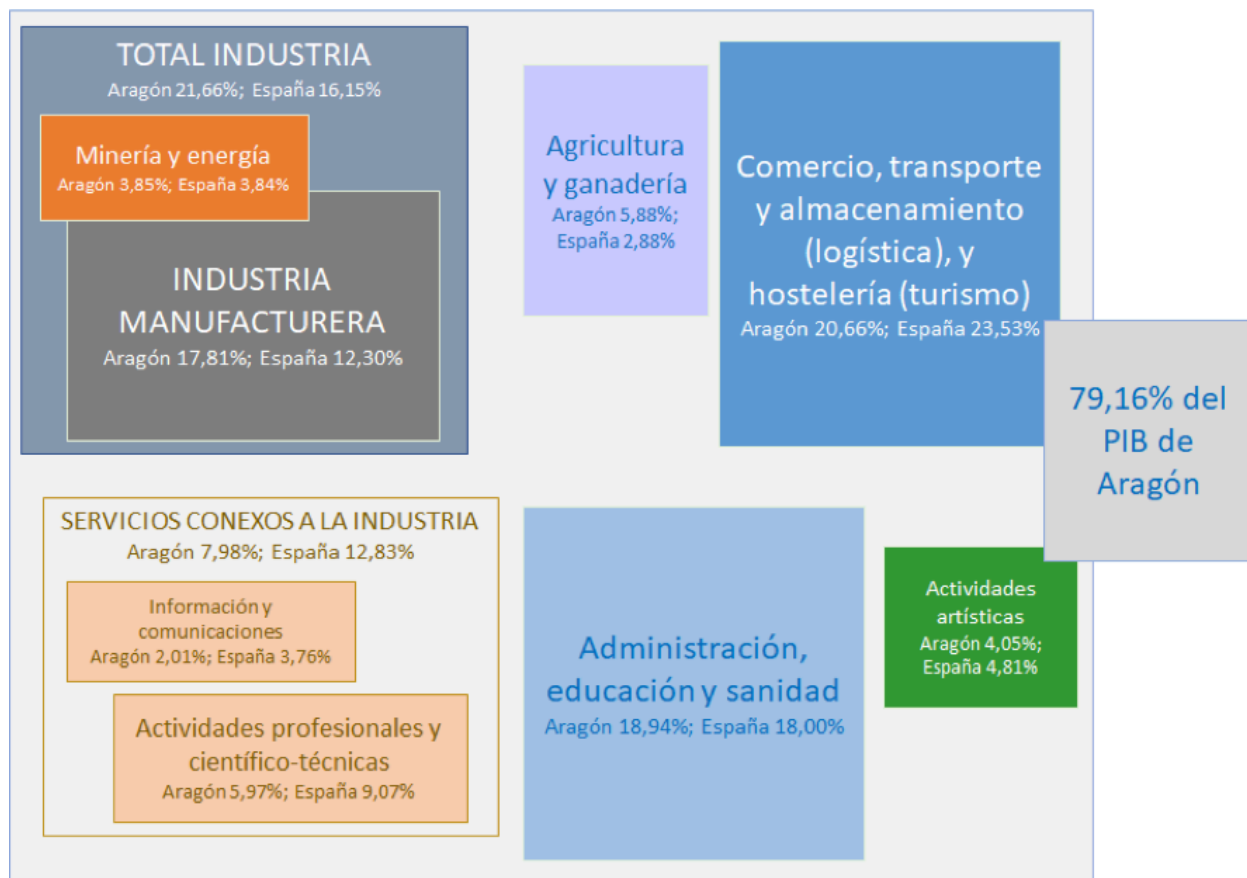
TOTAL INDUSTRIA
Aragón 21,66%; España 16,15%

Minería y energía
Aragón 3,85%; España 3,84%

INDUSTRIA MANUFACTURERA
Aragón 17,81%; España 12,30%

Agricultura y ganadería
Aragón 5,88%; España 2,88%

Comercio, transporte y almacenamiento (logística), y hostelería (turismo)
Aragón 20,66%; España 23,53%

79,16% del PIB de Aragón

SERVICIOS CONEXOS A LA INDUSTRIA
Aragón 7,98%; España 12,83%

Información y comunicaciones
Aragón 2,01%; España 3,76%

Actividades profesionales y científico-técnicas
Aragón 5,97%; España 9,07%

Administración, educación y sanidad
Aragón 18,94%; España 18,00%

Actividades artísticas
Aragón 4,05%; España 4,81%